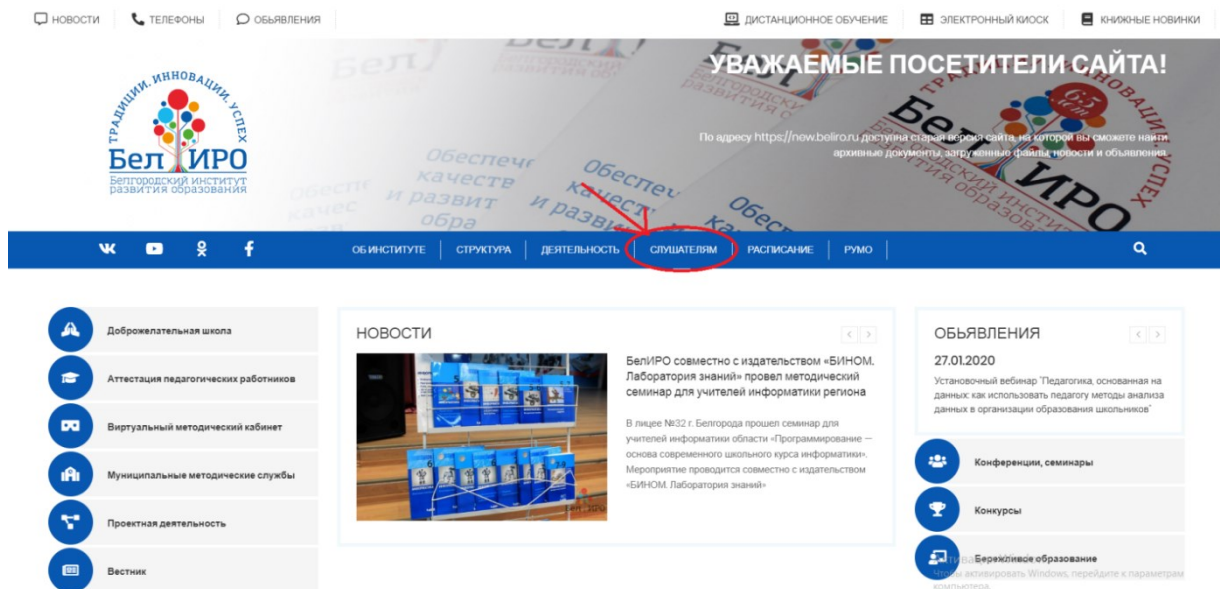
НОВОСТИ ТЕЛЕФОНЫ ОБЬЯВЛЕНИЯ

ДИСТАНЦИОННОЕ ОБУЧЕНИЕ ЭЛЕКТРОННЫЙ КИОСК КНИЖНЫЕ НОВИНКИ

ТРАДИЦИИ. ИННОВАЦИИ. УСПЕХ
БелИРО
Белгородский институт развития образования

УВАЖАЕМЫЕ ПОСЕТИТЕЛИ САЙТА!

По адресу https://new.beliro.ru доступна старая версия сайта, на которой вы сможете найти архивные документы, загруженные файлы, новости и объявления.

ОБ ИНСТИТУТЕ | СТРУКТУРА | ДЕЯТЕЛЬНОСТЬ | СЛУШАТЕЛЯМ | РАСПИСАНИЕ | РУМО

Доброжелательная школа
Аттестация педагогических работников
Виртуальный методический кабинет
Муниципальные методические службы
Проектная деятельность
Вестник

НОВОСТИ

БелИРО совместно с издательством «БИНОМ. Лаборатория знаний» провел методический семинар для учителей информатики региона

В лицее №32 г. Белгорода прошел семинар для учителей информатики области «Программирование — основа современного школьного курса информатики». Мероприятие проводится совместно с издательством «БИНОМ. Лаборатория знаний»

ОБЬЯВЛЕНИЯ

27.01.2020

Установочный вебинар "Педагогика, основанная на данных: как использовать педагогу методы анализа данных в организации образования школьников"

Конференции, семинары
Конкурсы
Бережливое образование

Активация Windows
Чтобы активировать Windows, перейдите к параметрам компьютера.